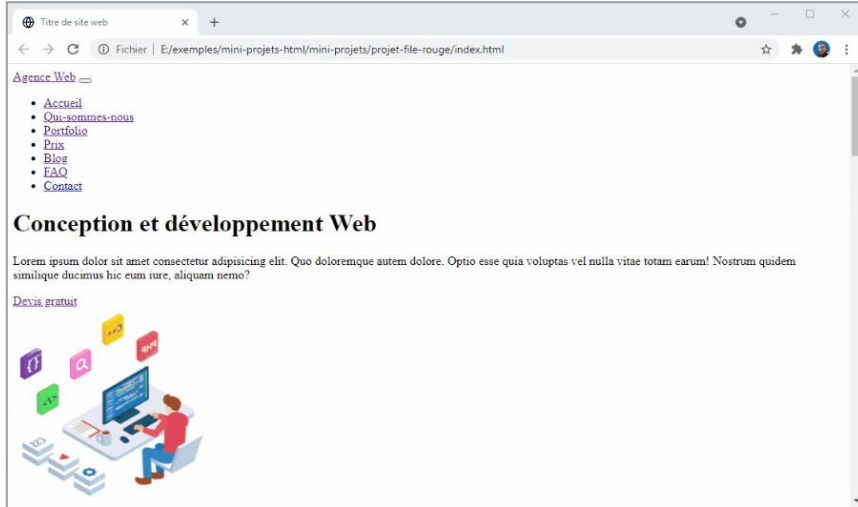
Titre de site web

Fichier | E:/exemples/mini-projets-html/mini-projets/projet-file-rouge/index.html

Agence Web

- Accueil
- Qui-sommes-nous
- Portfolio
- Prix
- Blog
- FAQ
- Contact

# Conception et développement Web

Lorem ipsum dolor sit amet consectetur adipisicing elit. Quo doloremque autem dolore. Optio esse quia voluptas vel nulla vitae totam earum! Nostrum quidem similique ducimus hic eum iure, aliquam nemo?

Devis gratuit